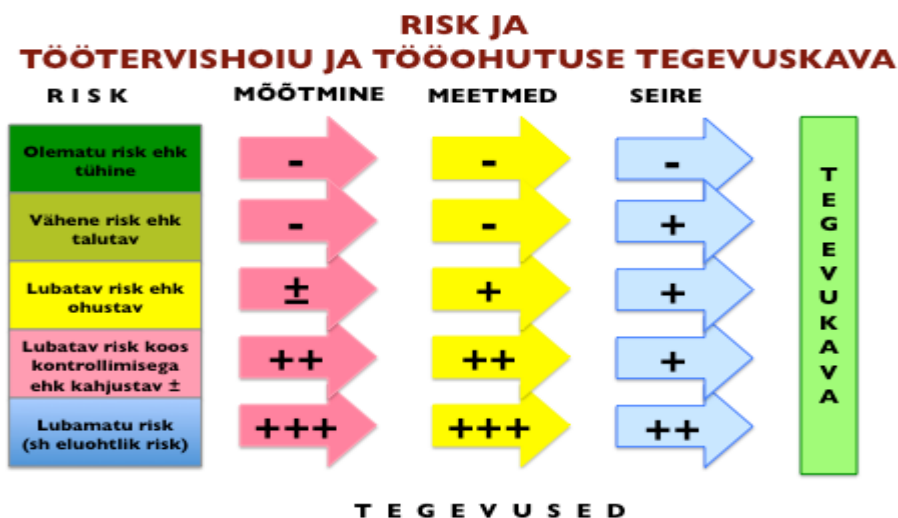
RISK JA
TÖÖTERVISHOIU JA TÖÖOHUTUSE TEGEVUSKAVA

| RISK | MÕÕTMINE | MEETMED | SEIRE |
|---|---|---|---|
| Olematu risk ehk tühine | - | - | - |
| Vähene risk ehk talutav | - | - | + |
| Lubatav risk ehk ohustav | ± | + | + |
| Lubatav risk koos kontrollimisega ehk kahjustav ± | ++ | ++ | + |
| Lubamatu risk (sh eluohtlik risk) | +++ | +++ | ++ |

TEGEVUSKAVA

TEGEVUSED